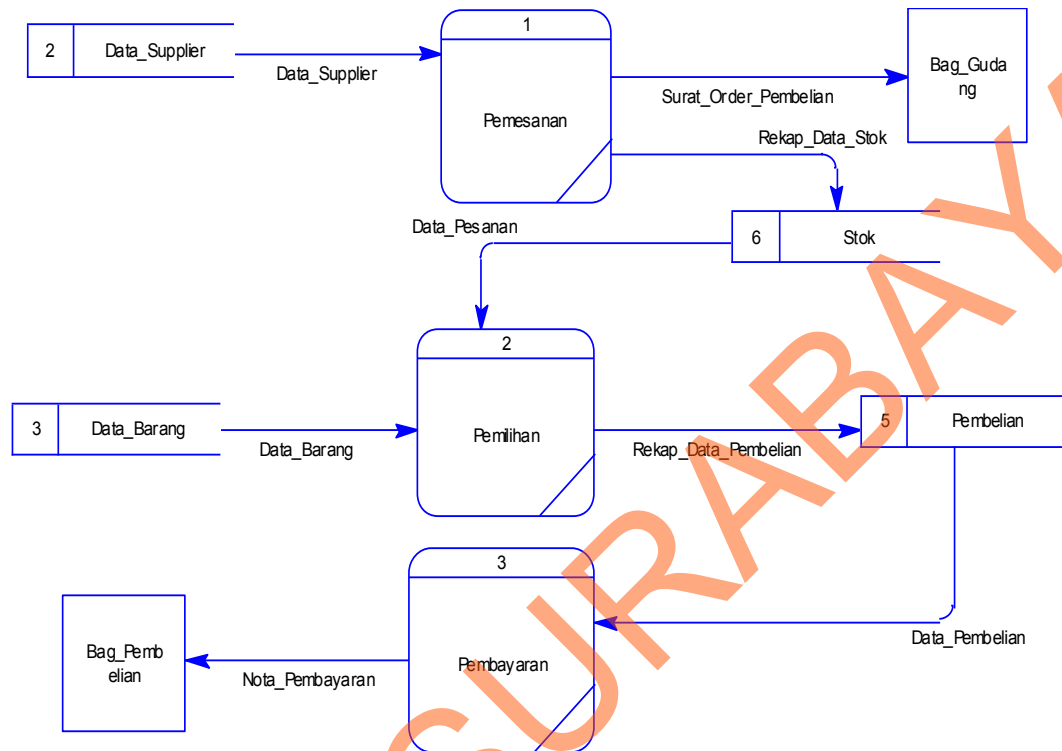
2 Data_Supplier

Data_Supplier

1

Pemesanan

Surat_Order_Pembelian

Bag_Gudang

Rekap_Data_Stok

Data_Pesanan

6 Stok

2

Pemilihan

3 Data_Barang

Data_Barang

Rekap_Data_Pembelian

5 Pembelian

3

Pembayaran

Data_Pembelian

Bag_Pembelian

Nota_Pembayaran

SURABAYA